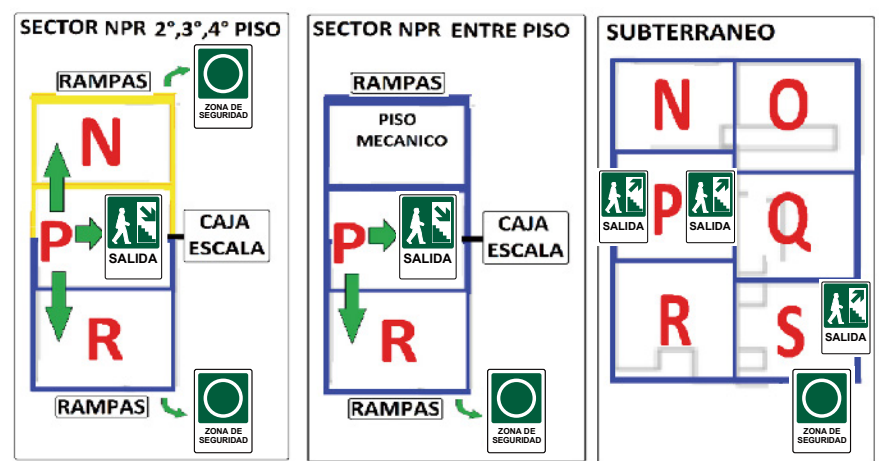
SECTOR NPR 2°,3°,4° PISO

RAMPAS

ZONA DE SEGURIDAD

N

P

SALIDA

CAJA ESCALA

R

RAMPAS

ZONA DE SEGURIDAD

SECTOR NPR ENTRE PISO

RAMPAS

PISO MECANICO

P

SALIDA

CAJA ESCALA

R

RAMPAS

ZONA DE SEGURIDAD

SUBTERRANEO

N

O

SALIDA

P

SALIDA

Q

R

S

SALIDA

ZONA DE SEGURIDAD